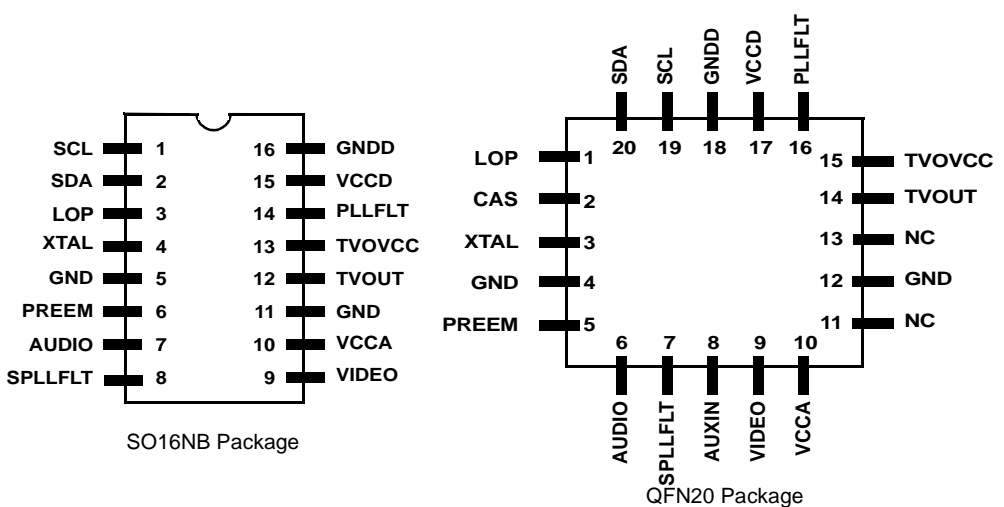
SCL 1
SDA 2
LOP 3
XTAL 4
GND 5
PREEM 6
AUDIO 7
SPLLFLT 8
16 GNDD
15 VCCD
14 PLLFLT
13 TVOVCC
12 TVOUT
11 GND
10 VCCA
9 VIDEO

SO16NB Package

SDA SCL GNDD VCCD PLLFLT
20 19 18 17 16
LOP 1
CAS 2
XTAL 3
GND 4
PREEM 5
15 TVOVCC
14 TVOUT
13 NC
12 GND
11 NC
6 7 8 9 10
AUDIO SPLLFLT AUXIN VIDEO VCCA

QFN20 Package